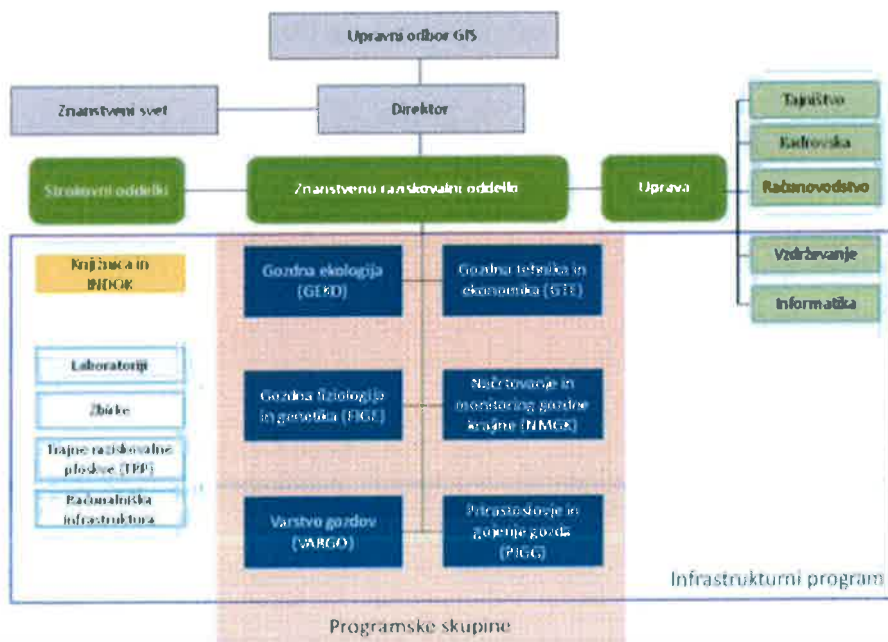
Upravni odbor GIS

Znanstveni svet

Direktor

Tajništvo

Kadrovska

Računovodstvo

Strokovni oddelki

Znanstveno raziskovalni oddelki

Uprava

Vzdrževanje

Informatika

Knjižnica in INDOK

Gozdna ekologija (GEKO)

Gozdna tehnika in ekonomika (GTE)

Laboratoriji

Zbirke

Trajne raziskovalne ploskve (TRP)

Računalniška infrastruktura

Gozdna fiziologija in genetika (FIGE)

Načrtovanje in monitoring gozdne krajine (NMGK)

Varstvo gozdov (VARGO)

Prirastoslovje in gojenje gozda (PIGG)

Infrastrukturni program

Programske skupine